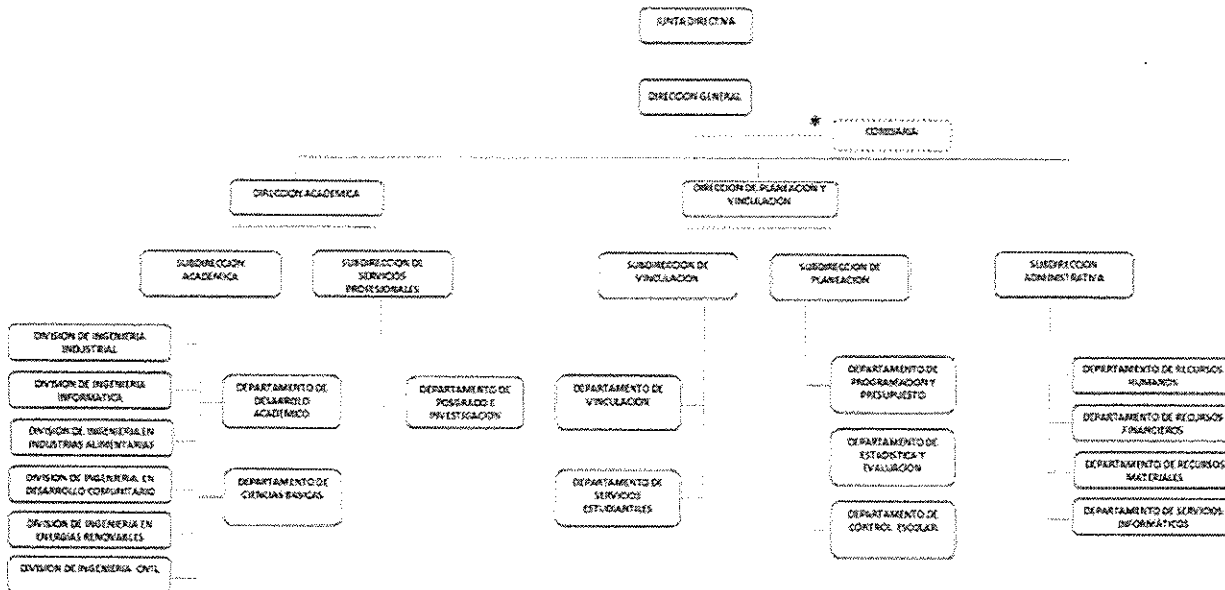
JUNTA DIRECTIVA

DIRECCION GENERAL

*

COMISARIA

DIRECCION ACADEMICA

DIRECCION DE PLANEACION Y VINCULACION

SUBDIRECCION ACADEMICA

SUBDIRECCION DE SERVICIOS PROFESIONALES

SUBDIRECCION DE VINCULACION

SUBDIRECCION DE PLANEACION

SUBDIRECCION ADMINISTRATIVA

DIVISION DE INGENIERIA INDUSTRIAL

DIVISION DE INGENIERIA INFORMATICA

DIVISION DE INGENIERIA EN INDUSTRIAS ALIMENTARIAS

DIVISION DE INGENIERIA EN DESARROLLO COMUNITARIO

DIVISION DE INGENIERIA EN ENERGIAS RENOVABLES

DIVISION DE INGENIERIA CIVIL

DEPARTAMENTO DE DESARROLLO ACADEMICO

DEPARTAMENTO DE CIENCIAS BASICAS

DEPARTAMENTO DE POSGRADO E INVESTIGACION

DEPARTAMENTO DE VINCULACION

DEPARTAMENTO DE SERVICIOS ESTUDIANTILES

DEPARTAMENTO DE PROGRAMACION Y PRESUPUESTO

DEPARTAMENTO DE ESTADISTICA Y EVALUACION

DEPARTAMENTO DE CONTROL ESCOLAR

DEPARTAMENTO DE RECURSOS HUMANOS

DEPARTAMENTO DE RECURSOS FINANCIEROS

DEPARTAMENTO DE RECURSOS MATERIALES

DEPARTAMENTO DE SERVICIOS INFORMÁTICOS